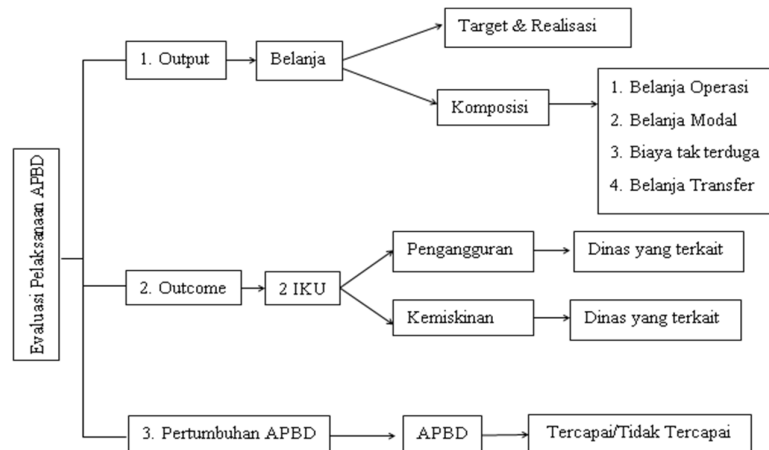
Evaluasi Pelaksanaan APBD

1. Output

Belanja

Target & Realisasi

Komposisi

1. Belanja Operasi
2. Belanja Modal
3. Biaya tak terduga
4. Belanja Transfer

2. Outcome

2 IKU

Pengangguran

Dinas yang terkait

Kemiskinan

Dinas yang terkait

3. Pertumbuhan APBD

APBD

Tercapai/Tidak Tercapai